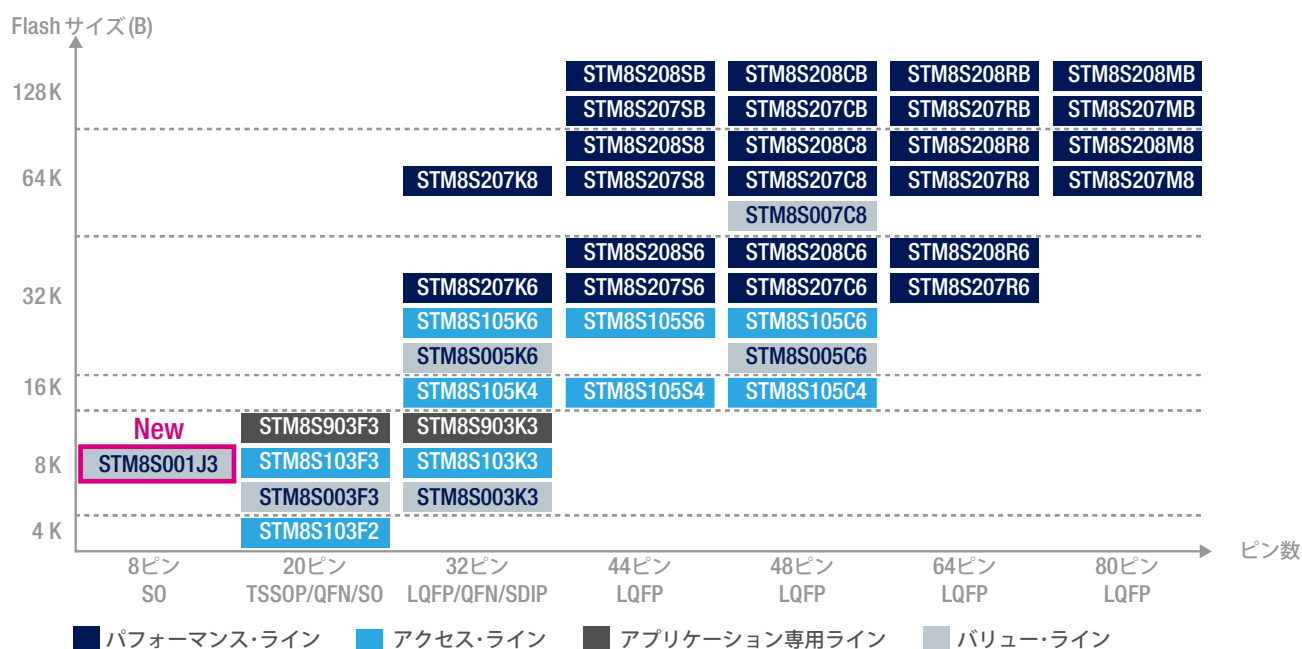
Flash サイズ(B)

128 K
64 K
32 K
16 K
8 K
4 K

STM8S208SB STM8S208CB STM8S208RB STM8S208MB
STM8S207SB STM8S207CB STM8S207RB STM8S207MB
STM8S208S8 STM8S208C8 STM8S208R8 STM8S208M8
STM8S207K8 STM8S207S8 STM8S207C8 STM8S207R8 STM8S207M8
STM8S007C8
STM8S208S6 STM8S208C6 STM8S208R6
STM8S207K6 STM8S207S6 STM8S207C6 STM8S207R6
STM8S105K6 STM8S105S6 STM8S105C6
STM8S005K6 STM8S005C6
STM8S105K4 STM8S105S4 STM8S105C4
New
STM8S903F3 STM8S903K3
STM8S001J3 STM8S103F3 STM8S103K3
STM8S003F3 STM8S003K3
STM8S103F2

ピン数

8ピン
SO
20ピン
TSSOP/QFN/SO
32ピン
LQFP/QFN/SDIP
44ピン
LQFP
48ピン
LQFP
64ピン
LQFP
80ピン
LQFP

パフォーマンス・ライン アクセス・ライン アプリケーション専用ライン バリュー・ライン